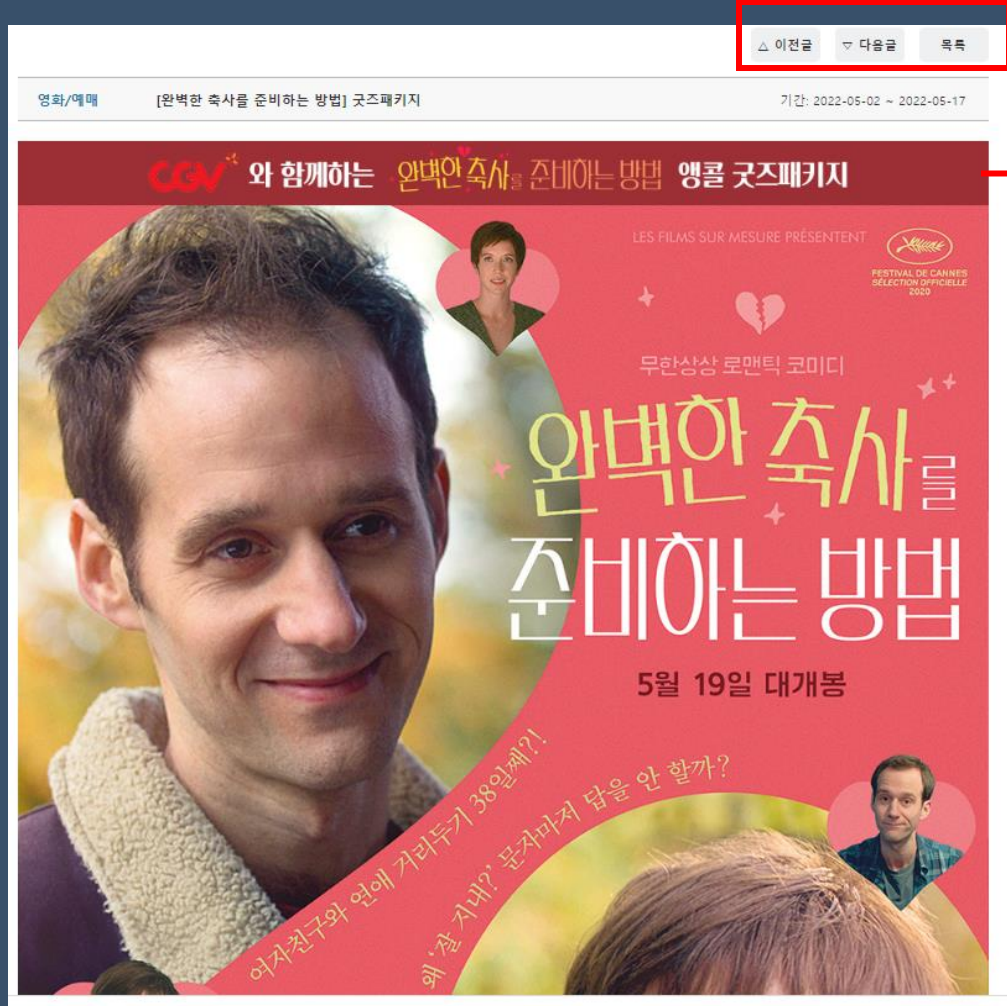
△ 이전글 ▽ 다음글 목록

영화/예매 [완벽한 축사를 준비하는 방법] 굿즈패키지 기간: 2022-05-02 ~ 2022-05-17

CGV 와 함께하는 완벽한 축사를 준비하는 방법 앵콜 굿즈패키지

LES FILMS SUR MESURE PRÉSENTENT

FESTIVAL DE CANNES SÉLECTION OFFICIELLE 2020

무한상상 로맨틱 코미디

완벽한 축사를 준비하는 방법

5월 19일 대개봉

여자친구와 연애 거리두기 38일째?!

왜 '잘 지내?' 문자마저 답을 안 할까?